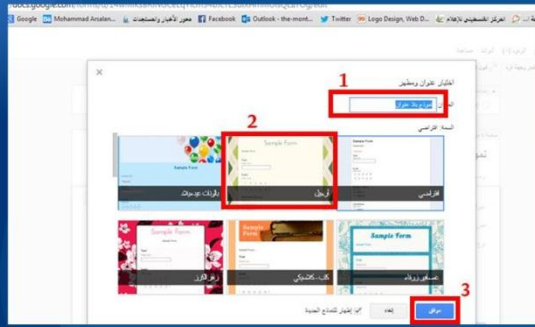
docs.google.com/forms/d/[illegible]

Google | Mohammad Arsalan... | محور الأخبار والمستجدات | Facebook | Outlook - the-mont... | Twitter | Logo Design, Web D... | المركز الفلسطيني للإعلام

اختيار عنوان ومظهر

1

نموذج بلا عنوان

السمة: الافتراضي

2

Sample Form | Sample Form | Sample Form

بالونات عيد ميلاد | أبريل | افتراضي

Sample Form | Sample Form | Sample Form

زهر الكرز | كتاب - كلاسيكي | نصاعي زرقاء

3

موافق | إلغاء | إظهار للنماذج الجديدة